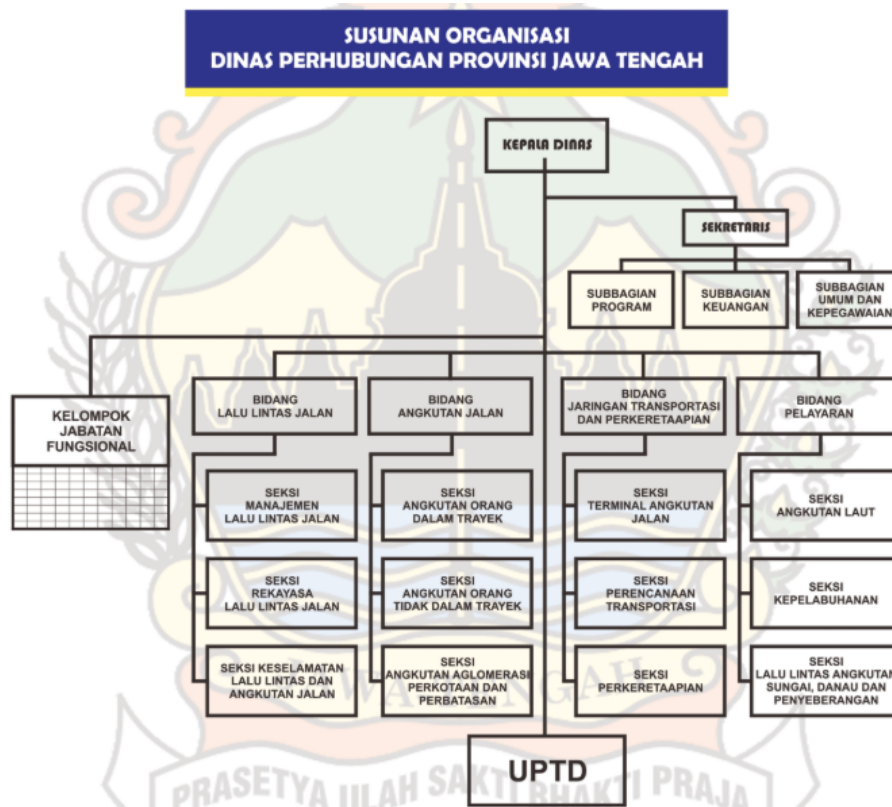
SUSUNAN ORGANISASI
DINAS PERHUBUNGAN PROVINSI JAWA TENGAH

KEPALA DINAS

SEKRETARIS

SUBBAGIAN PROGRAM

SUBBAGIAN KEUANGAN

SUBBAGIAN UMUM DAN KEPEGAWAIAN

KELOMPOK JABATAN FUNGSIONAL

BIDANG LALU LINTAS JALAN

SEKSI MANAJEMEN LALU LINTAS JALAN

SEKSI REKAYASA LALU LINTAS JALAN

SEKSI KESELAMATAN LALU LINTAS DAN ANGKUTAN JALAN

BIDANG ANGKUTAN JALAN

SEKSI ANGKUTAN ORANG DALAM TRAYEK

SEKSI ANGKUTAN ORANG TIDAK DALAM TRAYEK

SEKSI ANGKUTAN AGLOMERASI PERKOTAAN DAN PERBATASAN

BIDANG JARINGAN TRANSPORTASI DAN PERKERETAAPIAN

SEKSI TERMINAL ANGKUTAN JALAN

SEKSI PERENCANAAN TRANSPORTASI

SEKSI PERKERETAAPIAN

BIDANG PELAYARAN

SEKSI ANGKUTAN LAUT

SEKSI KEPELABUHANAN

SEKSI LALU LINTAS ANGKUTAN SUNGAI, DANAU DAN PENYEBERANGAN

UPTD

PRASETYA ULAH SAKTI BHAKTI PRAJA